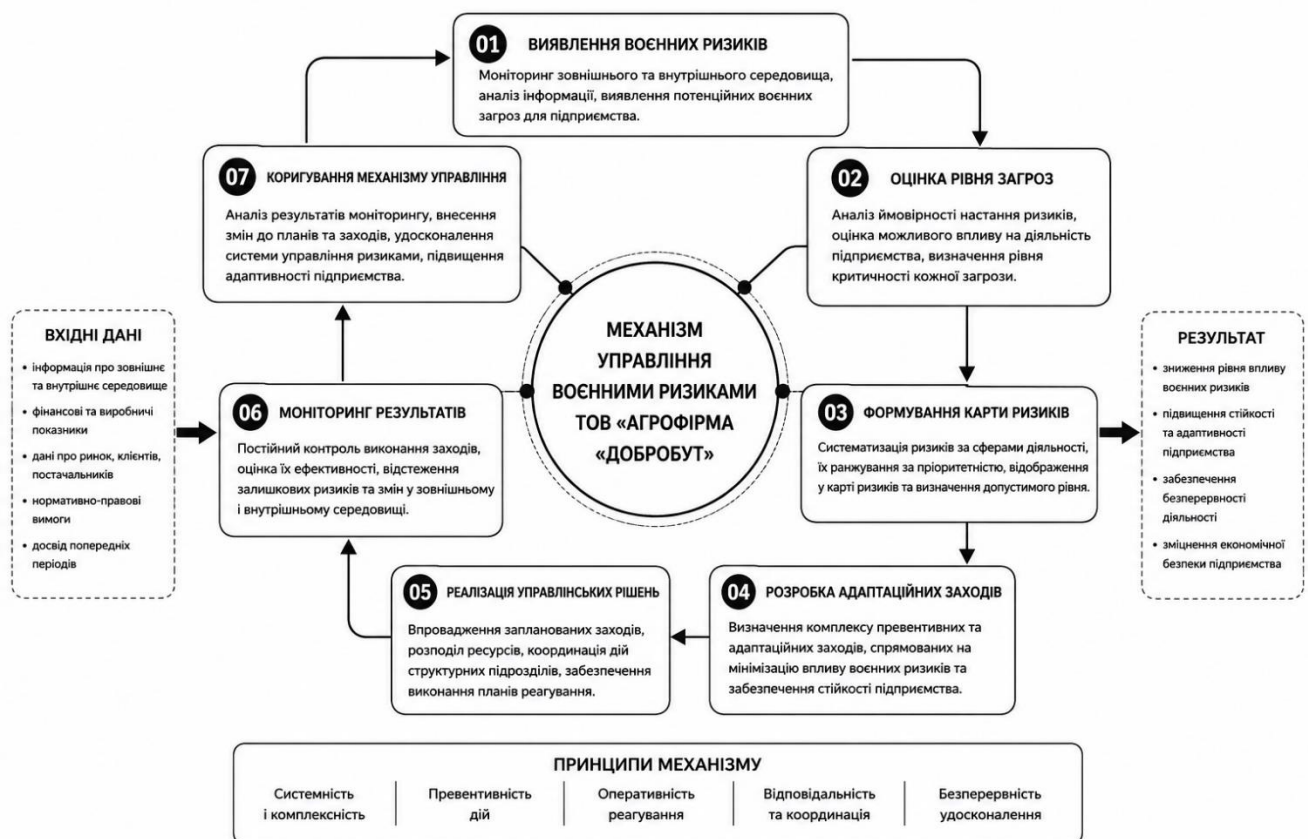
01 ВИЯВЛЕННЯ ВОЄННИХ РИЗИКІВ
Моніторинг зовнішнього та внутрішнього середовища, аналіз інформації, виявлення потенційних воєнних загроз для підприємства.

02 ОЦІНКА РІВНЯ ЗАГРОЗ
Аналіз ймовірності настання ризиків, оцінка можливого впливу на діяльність підприємства, визначення рівня критичності кожної загрози.

03 ФОРМУВАННЯ КАРТИ РИЗИКІВ
Систематизація ризиків за сферами діяльності, їх ранжування за пріоритетністю, відображення у карті ризиків та визначення допустимого рівня.

04 РОЗРОБКА АДАПТАЦІЙНИХ ЗАХОДІВ
Визначення комплексу превентивних та адаптаційних заходів, спрямованих на мінімізацію впливу воєнних ризиків та забезпечення стійкості підприємства.

05 РЕАЛІЗАЦІЯ УПРАВЛІНСЬКИХ РІШЕНЬ
Впровадження запланованих заходів, розподіл ресурсів, координація дій структурних підрозділів, забезпечення виконання планів реагування.

06 МОНІТОРИНГ РЕЗУЛЬТАТІВ
Постійний контроль виконання заходів, оцінка їх ефективності, відстеження залишкових ризиків та змін у зовнішньому і внутрішньому середовищі.

07 КОРИГУВАННЯ МЕХАНІЗМУ УПРАВЛІННЯ
Аналіз результатів моніторингу, внесення змін до планів та заходів, удосконалення системи управління ризиками, підвищення адаптивності підприємства.

МЕХАНІЗМ УПРАВЛІННЯ ВОЄННИМИ РИЗИКАМИ ТОВ «АГРОФІРМА «ДОБРОБУТ»

ВХІДНІ ДАНІ
• інформація про зовнішнє та внутрішнє середовище
• фінансові та виробничі показники
• дані про ринок, клієнтів, постачальників
• нормативно-правові вимоги
• досвід попередніх періодів

РЕЗУЛЬТАТ
• зниження рівня впливу воєнних ризиків
• підвищення стійкості та адаптивності підприємства
• забезпечення безперервності діяльності
• зміцнення економічної безпеки підприємства

ПРИНЦИПИ МЕХАНІЗМУ
Системність і комплексність | Превентивність дій | Оперативність реагування | Відповідальність та координація | Безперервність удосконалення